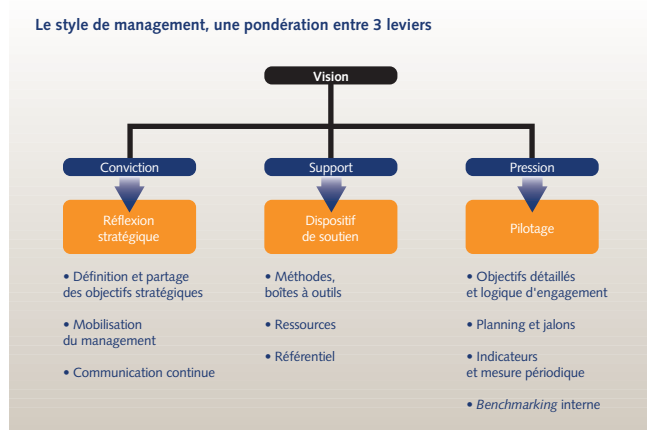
Le style de management, une pondération entre 3 leviers

Vision

Conviction

Réflexion stratégique

• Définition et partage des objectifs stratégiques

• Mobilisation du management

• Communication continue

Support

Dispositif de soutien

• Méthodes, boîtes à outils

• Ressources

• Référentiel

Pression

Pilotage

• Objectifs détaillés et logique d'engagement

• Planning et jalons

• Indicateurs et mesure périodique

• *Benchmarking* interne